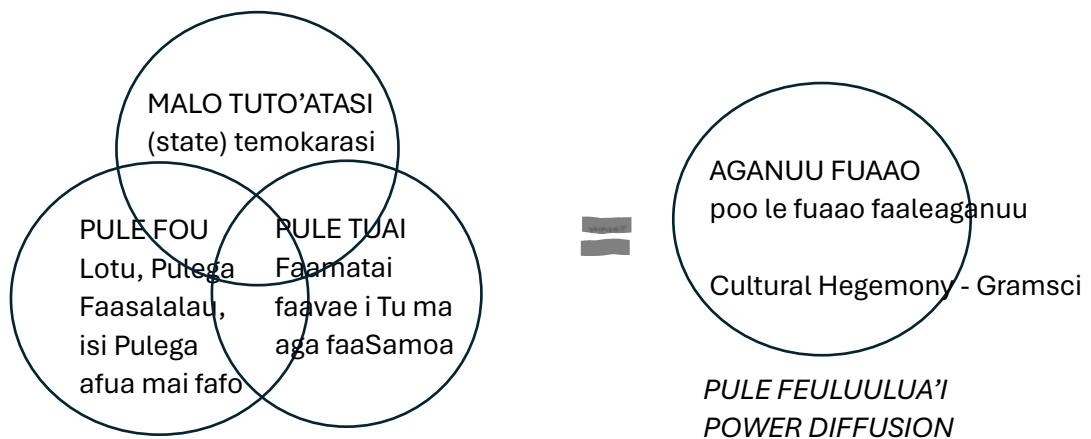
MALO TUTO'ATASI
(state) temokarasi

PULE FOU
Lotu, Pulega
Faasalalau,
isi Pulega
afua mai fafo

PULE TUAI
Faamatai
faavae i Tu ma
aga faaSamoa

=

AGANUU FUAAO
poo le fuaao faaleaganuu

Cultural Hegemony - Gramsci

*PULE FEULUULUA'I*
*POWER DIFFUSION*